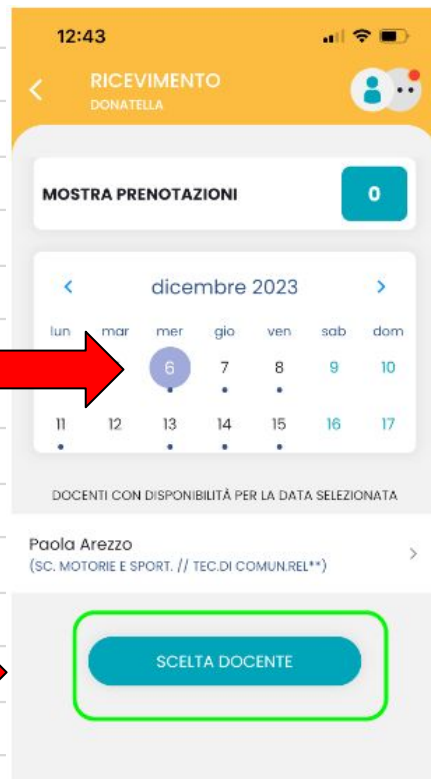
12:43

RICEVIMENTO
DONATELLA

MOSTRA PRENOTAZIONI

0

dicembre 2023

| lun | mar | mer | gio | ven | sab | dom |
|---|---|---|---|---|---|---|
| | | 6 | 7 | 8 | 9 | 10 |
| 11 | 12 | 13 | 14 | 15 | 16 | 17 |

DOCENTI CON DISPONIBILITÀ PER LA DATA SELEZIONATA

Paola Arezzo
(SC. MOTORIE E SPORT. // TEC.DI COMUN.REL**)

SCELTA DOCENTE